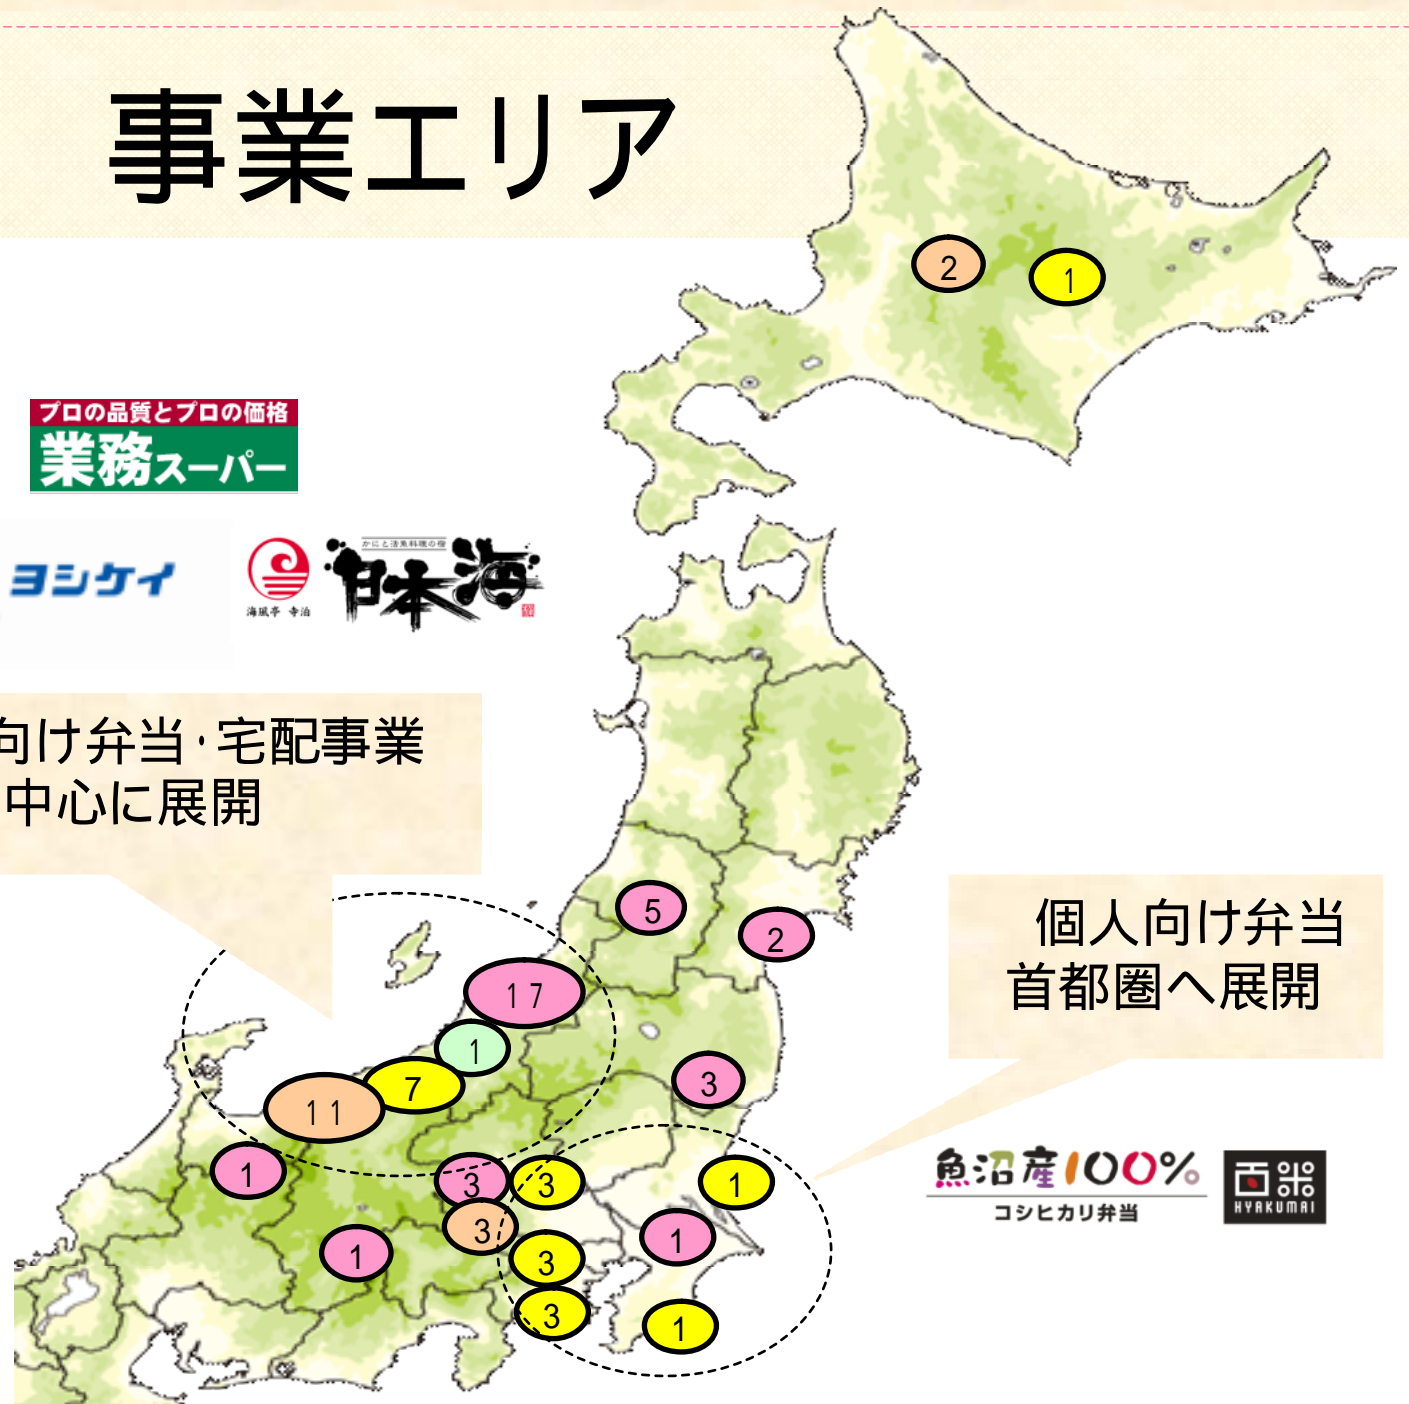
事業エリア

プロの品質とプロの価格
業務スーパー

ヨシケイ

海風亭 寺泊
かにと活魚料理の店
日本海

向け弁当・宅配事業
中心に展開

個人向け弁当
首都圏へ展開

魚沼産100%
コシヒカリ弁当

百米
HYAKUMAI

2
1
5
2
17
1
7
11
3
1
3
3
1
3
1
1
3
3
1